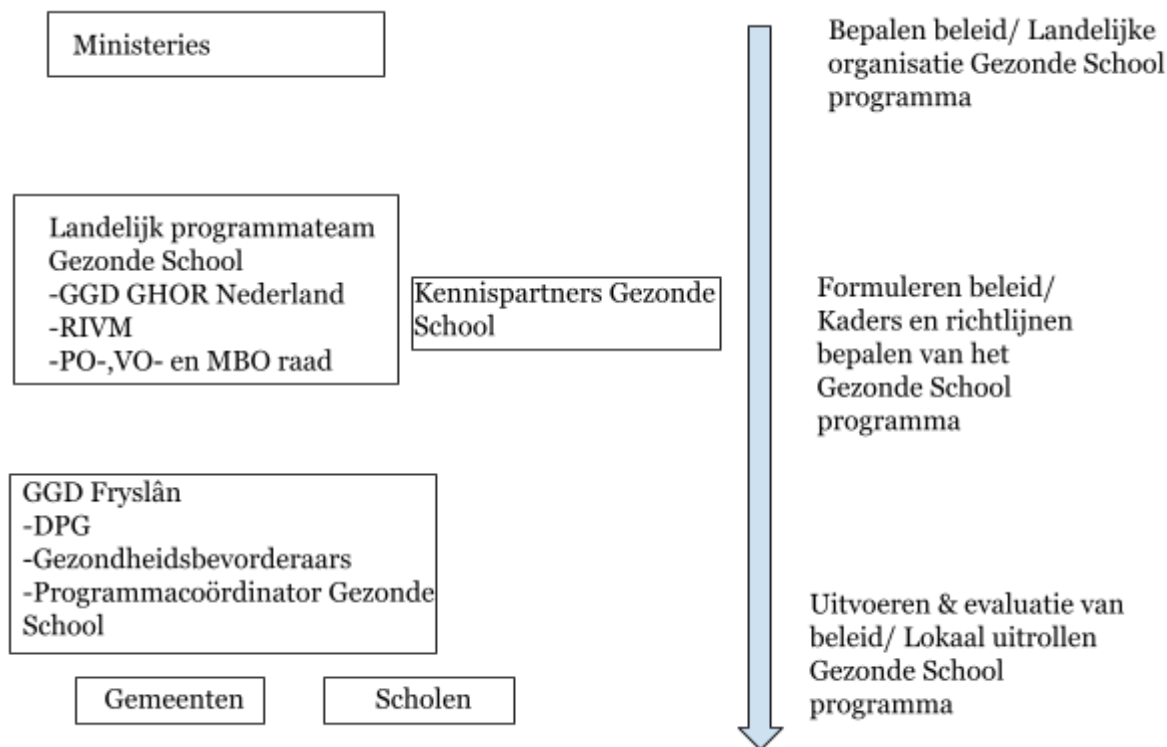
Ministeries

Bepalen beleid/ Landelijke organisatie Gezonde School programma

Landelijk programmateam Gezonde School
-GGD GHOR Nederland
-RIVM
-PO-,VO- en MBO raad

Kennispartners Gezonde School

Formuleren beleid/ Kaders en richtlijnen bepalen van het Gezonde School programma

GGD Fryslân
-DPG
-Gezondheidsbevorderaars
-Programmacoördinator Gezonde School

Gemeenten

Scholen

Uitvoeren & evaluatie van beleid/ Lokaal uitrollen Gezonde School programma